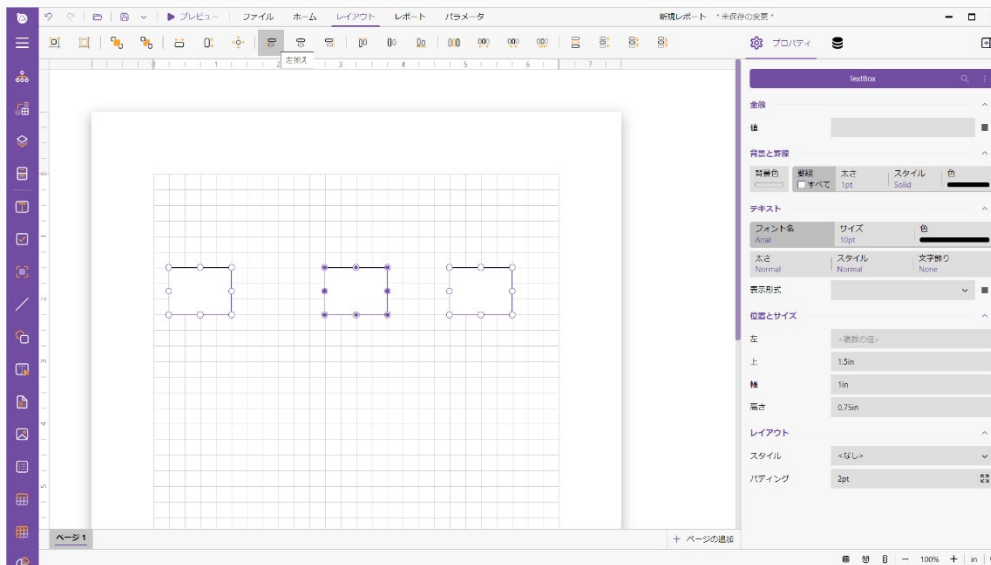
プレビュー ファイル ホーム レイアウト レポート パラメータ 新規レポート *未保存の変更*

左揃え

プロパティ

TextBox

全般

値

背景と罫線

背景色

罫線 すべて

太さ 1pt

スタイル Solid

色

テキスト

フォント名 Arial

サイズ 10pt

色

太さ Normal

スタイル Normal

文字飾り None

表示形式

位置とサイズ

左 <複数の値>

上 1.5in

幅 1in

高さ 0.75in

レイアウト

スタイル <なし>

パディング 2pt

ページ 1

+ ページの追加

100% + in